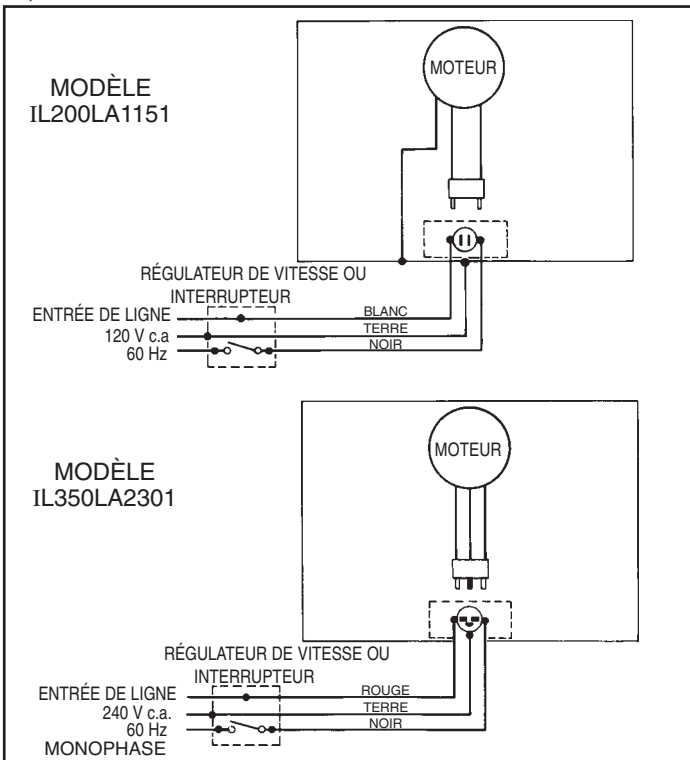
MODÈLE
IL200LA1151

MOTEUR

RÉGULATEUR DE VITESSE OU
INTERRUPTEUR

ENTRÉE DE LIGNE
120 V c.a
60 Hz

BLANC
TERRE
NOIR

MODÈLE
IL350LA2301

MOTEUR

RÉGULATEUR DE VITESSE OU
INTERRUPTEUR

ENTRÉE DE LIGNE
240 V c.a.
60 Hz
MONOPHASE

ROUGE
TERRE
NOIR